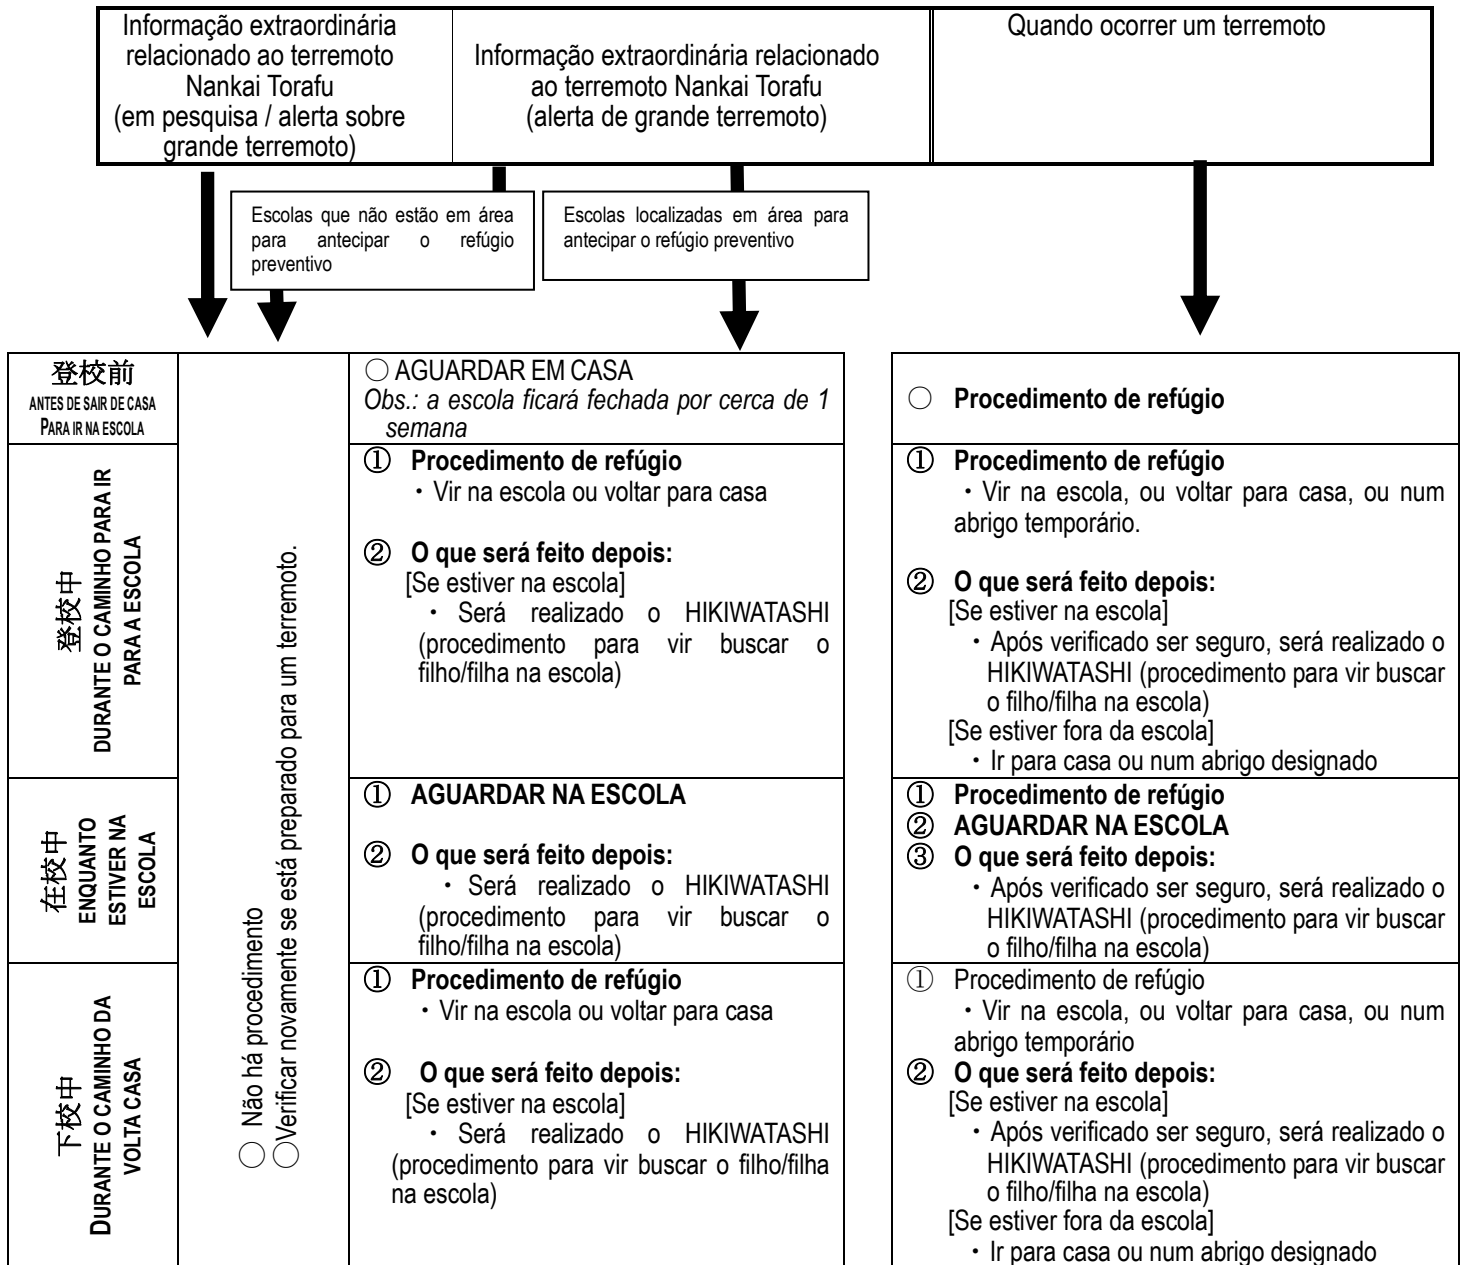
Informação extraordinária relacionado ao terremoto Nankai Torafu (em pesquisa / alerta sobre grande terremoto)

Informação extraordinária relacionado ao terremoto Nankai Torafu (alerta de grande terremoto)

Quando ocorrer um terremoto

Escolas que não estão em área para antecipar o refúgio preventivo

Escolas localizadas em área para antecipar o refúgio preventivo

| | | | |
|---|---|---|---|
| 登校前 ANTES DE SAIR DE CASA PARA IR NA ESCOLA | ○ Não há procedimento ○Verificar novamente se está preparado para um terremoto. | ○ AGUARDAR EM CASA *Obs.: a escola ficará fechada por cerca de 1 semana* | ○ **Procedimento de refúgio** |
| 登校中 DURANTE O CAMINHO PARA IR PARA A ESCOLA | | ① **Procedimento de refúgio** ・Vir na escola ou voltar para casa ② **O que será feito depois:** [Se estiver na escola] ・Será realizado o HIKIWATASHI (procedimento para vir buscar o filho/filha na escola) | ① **Procedimento de refúgio** ・Vir na escola, ou voltar para casa, ou num abrigo temporário. ② **O que será feito depois:** [Se estiver na escola] ・Após verificado ser seguro, será realizado o HIKIWATASHI (procedimento para vir buscar o filho/filha na escola) [Se estiver fora da escola] ・Ir para casa ou num abrigo designado |
| 在校中 ENQUANTO ESTIVER NA ESCOLA | | ① **AGUARDAR NA ESCOLA** ② **O que será feito depois:** ・Será realizado o HIKIWATASHI (procedimento para vir buscar o filho/filha na escola) | ① **Procedimento de refúgio** ② **AGUARDAR NA ESCOLA** ③ **O que será feito depois:** ・Após verificado ser seguro, será realizado o HIKIWATASHI (procedimento para vir buscar o filho/filha na escola) |
| 下校中 DURANTE O CAMINHO DA VOLTA CASA | | ① **Procedimento de refúgio** ・Vir na escola ou voltar para casa ② **O que será feito depois:** [Se estiver na escola] ・Será realizado o HIKIWATASHI (procedimento para vir buscar o filho/filha na escola) | ① Procedimento de refúgio ・Vir na escola, ou voltar para casa, ou num abrigo temporário ② **O que será feito depois:** [Se estiver na escola] ・Após verificado ser seguro, será realizado o HIKIWATASHI (procedimento para vir buscar o filho/filha na escola) [Se estiver fora da escola] ・Ir para casa ou num abrigo designado |